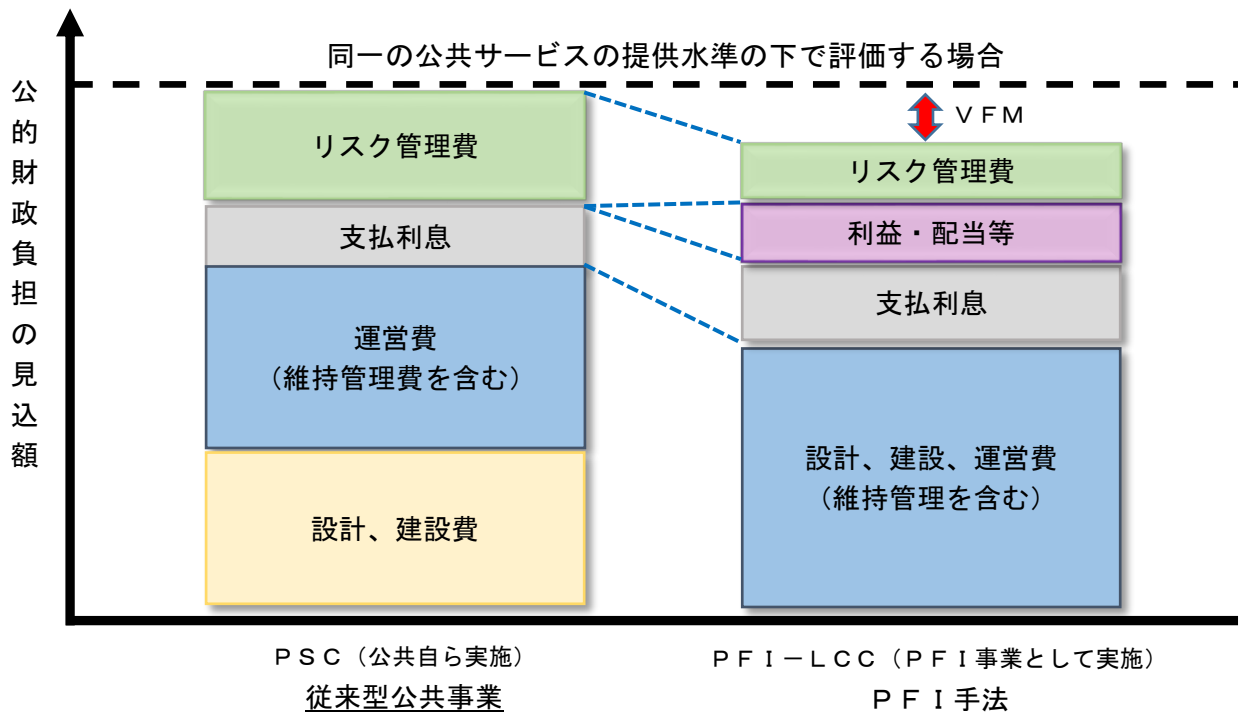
公的財政負担の見込額

同一の公共サービスの提供水準の下で評価する場合

ＶＦＭ

リスク管理費

支払利息

運営費
（維持管理費を含む）

設計、建設費

リスク管理費

利益・配当等

支払利息

設計、建設、運営費
（維持管理を含む）

ＰＳＣ（公共自ら実施）
従来型公共事業

ＰＦＩ－ＬＣＣ（ＰＦＩ事業として実施）
ＰＦＩ手法